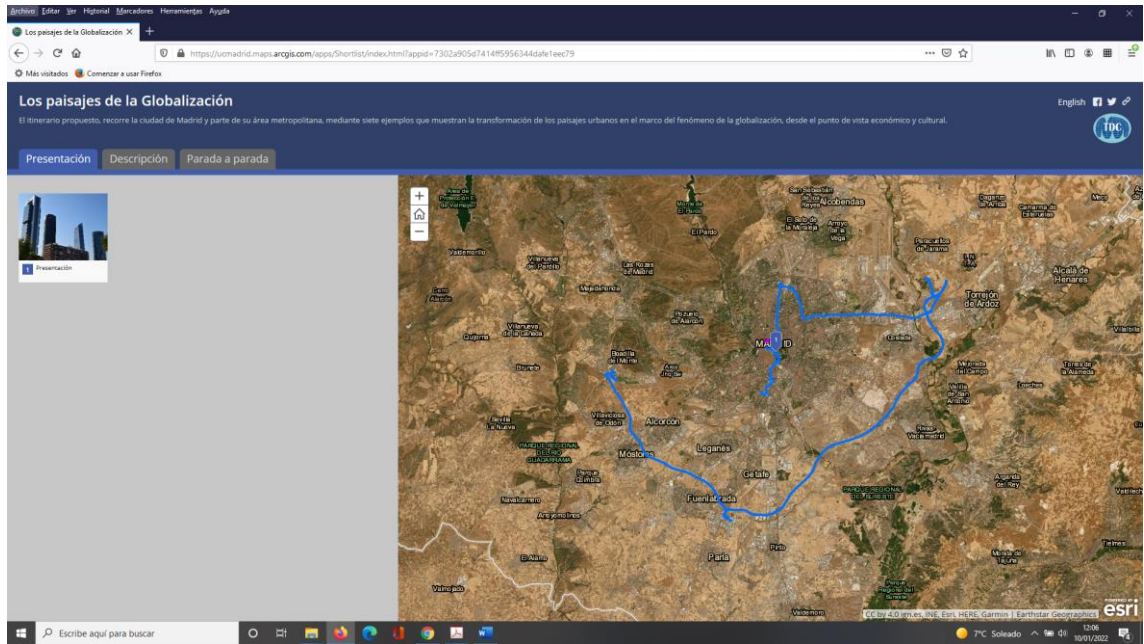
Archivo Editar Ver Historial Marcadores Herramientas Ayuda

Los paisajes de la Globalización ×

https://ucmadrid.maps.arcgis.com/apps/Shortlist/index.html?appid=7302a905d7414ff5956344dafe1eec79

Más visitados Comenzar a usar Firefox

Los paisajes de la Globalización

El itinerario propuesto, recorre la ciudad de Madrid y parte de su área metropolitana, mediante siete ejemplos que muestran la transformación de los paisajes urbanos en el marco del fenómeno de la globalización, desde el punto de vista económico y cultural.

English

TDC

Presentación Descripción Parada a parada

1 Presentación

+
−

San Sebastián de los Reyes
Alcobendas
El Pardo
Monte de El Pardo
El Soto de la Moraleja
Arroyo de la Vega
Paracuellos de Jarama
Daganzo de Arriba
Camarma de Esteruelas
Valdemorillo
Villanueva del Pardillo
Las Rozas de Madrid
Majadahonda
Pozuelo de Alarcón
Alcalá de Henares
Torrejón de Ardoz
Villanueva de la Cañada
Quijorna
Boadilla del Monte
MADRID
Coslada
Mejorada del Campo
Torres de la Alameda
Brunete
Alcorcón
Villaviciosa de Odón
Sevilla la Nueva
Leganés
Móstoles
Getafe
Rivas-Vaciamadrid
Loeches
Velilla de San Antonio
PARQUE REGIONAL DEL CURSO MEDIO DEL RÍO GUADARRAMA
Parque Coimbra
Fuenlabrada
Navalcarnero
Arroyomolinos
Pinto
Parla
El Álamo
Valmojado
Valdemoro
Arganda del Rey
Morata de Tajuña
Titulcia

CC by 4.0 ign.es, INE, Esri, HERE, Garmin | Earthstar Geographics
POWERED BY esri

Escribe aquí para buscar
7°C Soleado 12:06 10/01/2022